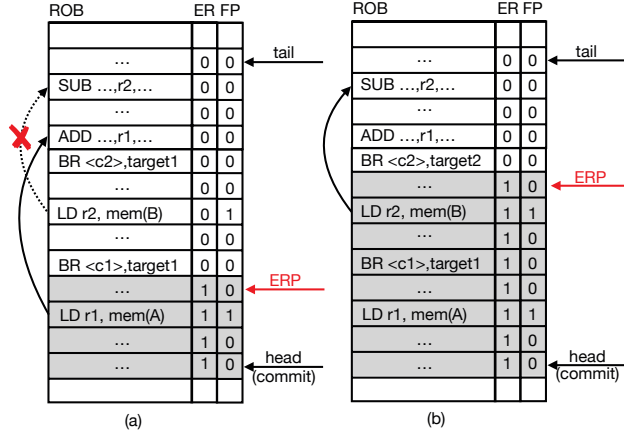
| ROB | ER | FP |
|---|---|---|
| | | |
| … | 0 | 0 |
| SUB …,r2,… | 0 | 0 |
| … | 0 | 0 |
| ADD …,r1,… | 0 | 0 |
| BR <c2>,target1 | 0 | 0 |
| … | 0 | 0 |
| LD r2, mem(B) | 0 | 1 |
| … | 0 | 0 |
| BR <c1>,target1 | 0 | 0 |
| … | 1 | 0 |
| LD r1, mem(A) | 1 | 1 |
| … | 1 | 0 |
| … | 1 | 0 |
| | | |

tail

ERP

head (commit)

(a)

| ROB | ER | FP |
|---|---|---|
| | | |
| … | 0 | 0 |
| SUB …,r2,… | 0 | 0 |
| … | 0 | 0 |
| ADD …,r1,… | 0 | 0 |
| BR <c2>,target2 | 0 | 0 |
| … | 1 | 0 |
| LD r2, mem(B) | 1 | 1 |
| … | 1 | 0 |
| BR <c1>,target1 | 1 | 0 |
| … | 1 | 0 |
| LD r1, mem(A) | 1 | 1 |
| … | 1 | 0 |
| … | 1 | 0 |
| | | |

tail

ERP

head (commit)

(b)